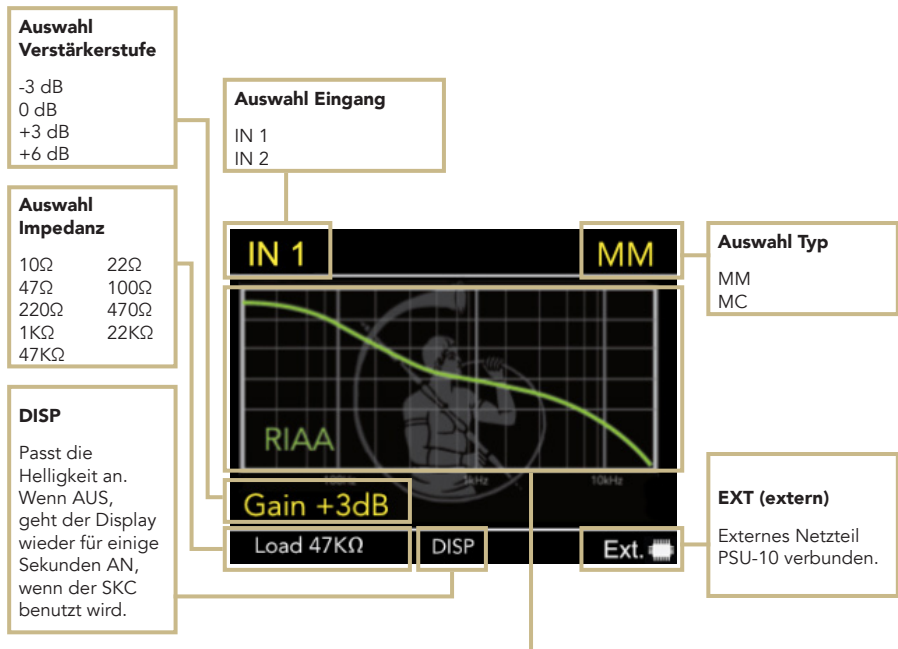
Auswahl Verstärkerstufe

-3 dB
0 dB
+3 dB
+6 dB

Auswahl Eingang

IN 1
IN 2

Auswahl Impedanz

| | |
|---|---|
| 10Ω | 22Ω |
| 47Ω | 100Ω |
| 220Ω | 470Ω |
| 1KΩ | 22KΩ |
| 47KΩ | |

IN 1

MM

Auswahl Typ

MM
MC

RIAA

100Hz 1kHz 10kHz

DISP

Passt die Helligkeit an. Wenn AUS, geht der Display wieder für einige Sekunden AN, wenn der SKC benutzt wird.

Gain +3dB

Load 47KΩ

DISP

Ext.

EXT (extern)

Externes Netzteil PSU-10 verbunden.